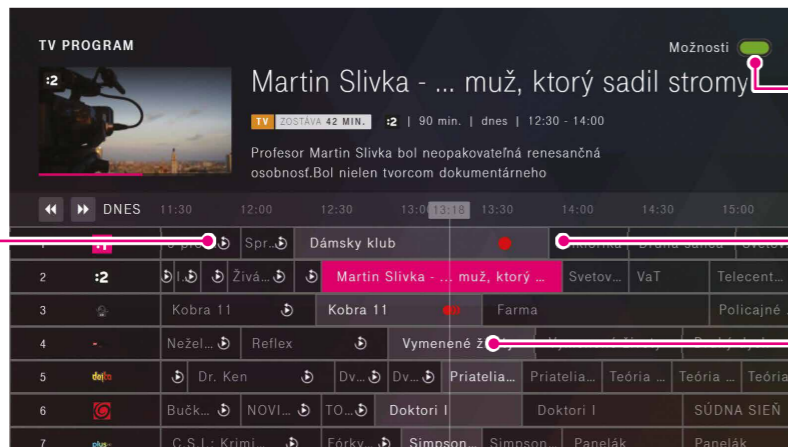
TV PROGRAM

Možnosti

:2

Martin Slivka - ... muž, ktorý sadil stromy

TV ZOSTÁVA 42 MIN. :2 | 90 min. | dnes | 12:30 - 14:00

Profesor Martin Slivka bol neopakovateľná renesančná osobnosť.Bol nielen tvorcom dokumentárneho

DNES 11:30 12:00 12:30 13:00 13:18 13:30 14:00 14:30 15:00

| | | | | | | | | |
|---|---|---|---|---|---|---|---|---|
| 1 | | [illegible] | Spr... | Dámsky klub | | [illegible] | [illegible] | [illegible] |
| 2 | :2 | Živá... | Martin Slivka - ... muž, ktorý ... | Svetov... | VaT | Telecent... | | |
| 3 | | Kobra 11 | Kobra 11 | Farma | Policajné ... | | | |
| 4 | | Nežel... | Reflex | Vymenené ž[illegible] | | | | |
| 5 | doj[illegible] | Dr. Ken | Dv... | Dv... | Priatelia... | Priatelia... | Teória ... | Teória ... | Teória |
| 6 | | Bučk... | NOVI... | TO... | Doktori I | Doktori I | SÚDNA SIEŇ | |
| 7 | plus | C.S.I.: Krimi... | Fórky... | Simpson... | Simpson... | Panelák | Panelák | |